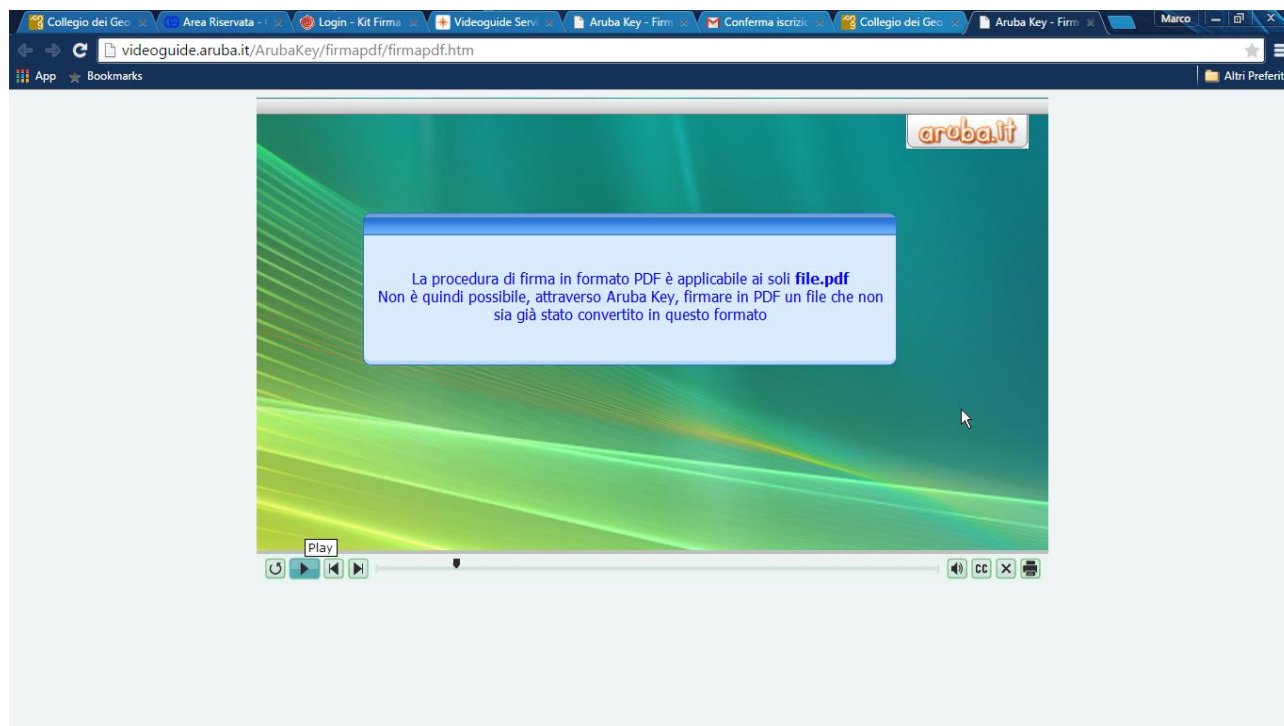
Collegio dei Geo × Area Riservata - × Login - Kit Firma × Videoguide Servi × Aruba Key - Firm × Conferma iscrizio × Collegio dei Geo × Aruba Key - Firm ×

Marco

videoguide.aruba.it/ArubaKey/firmapdf/firmapdf.htm

App Bookmarks

Altri Preferit

aruba.it

La procedura di firma in formato PDF è applicabile ai soli **file.pdf**
Non è quindi possibile, attraverso Aruba Key, firmare in PDF un file che non sia già stato convertito in questo formato

Play

CC